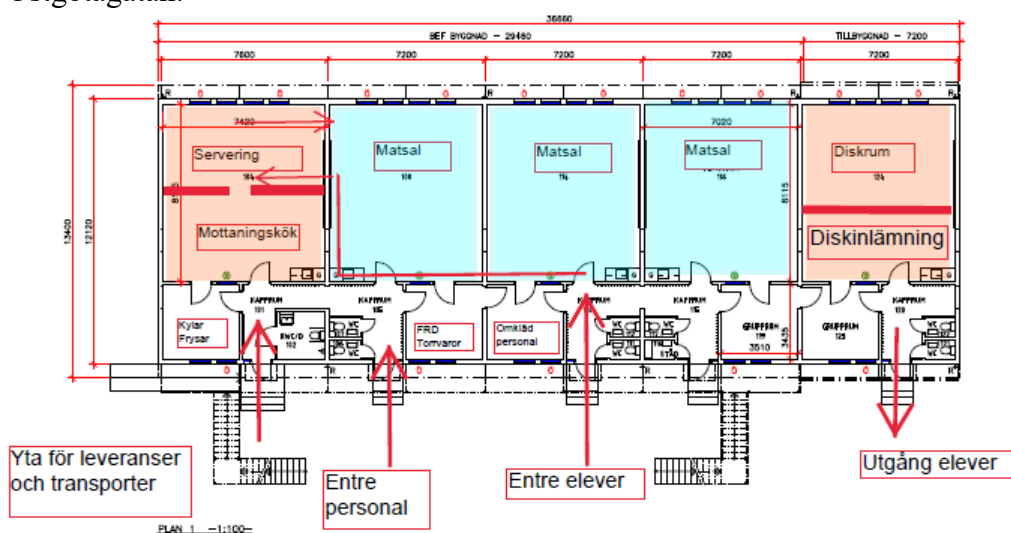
36660
BEF BYGGNAD — 29460
TILLBYGGNAD — 7200
7800
7200
7200
7200
7200
7420
7020
13400
12120
8115
3435
3510
Servering
Matsal
Matsal
Matsal
Diskrum
Mottaningskök
Diskinlämning
KAPPRUM
KAPPRUM
KAPPRUM
KAPPRUM
KAPPRUM
GRUPPRUM
GRUPPRUM
Kylar Frysar
FRD Torrvaror
Omkläd personal
WC
STÄD
Yta för leveranser och transporter
Entre personal
Entre elever
Utgång elever
PLAN 1 —1:100—